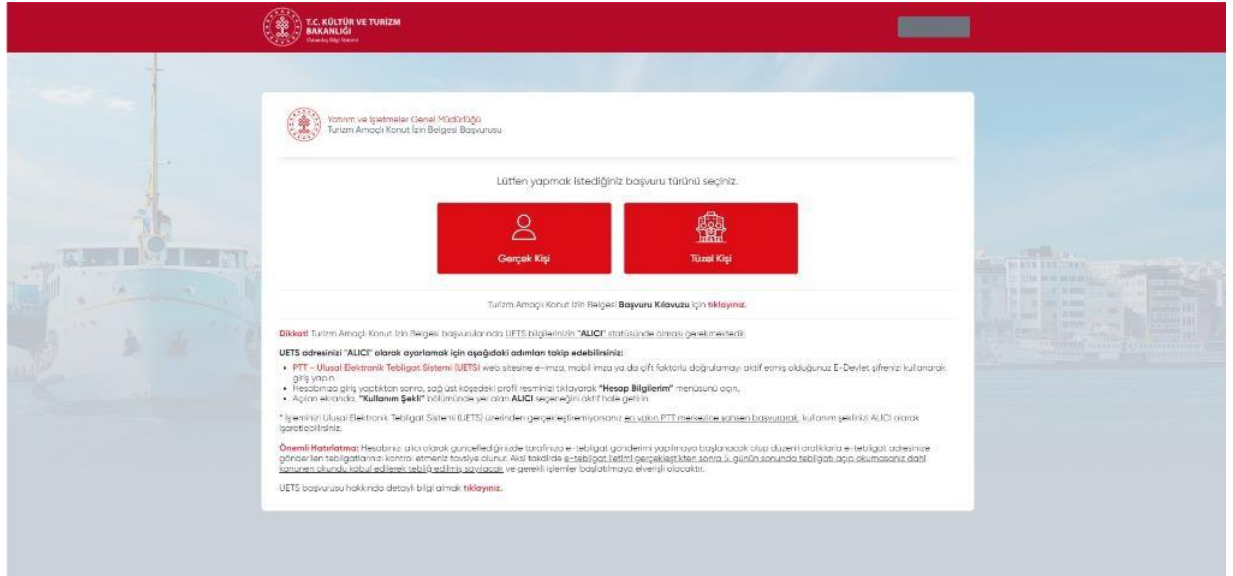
T.C. KÜLTÜR VE TURİZM BAKANLIĞI
Vatandaş Bilgi Sistemi

Yatırım ve İşletmeler Genel Müdürlüğü
Turizm Amaçlı Konut İzin Belgesi Başvurusu

Lütfen yapmak istediğiniz başvuru türünü seçiniz.

Gerçek Kişi

Tüzel Kişi

Turizm Amaçlı Konut İzin Belgesi Başvuru Kılavuzu için tıklayınız.

Dikkat! Turizm Amaçlı Konut İzin Belgesi başvurularında UETS bilgilerinizin "ALICI" statüsünde olması gerekmektedir.

UETS adresinizi "ALICI" olarak ayarlamak için aşağıdaki adımları takip edebilirsiniz:

- PTT - Ulusal Elektronik Tebligat Sistemi (UETS) web sitesine e-imza, mobil imza ya da çift faktörlü doğrulamayı aktif etmiş olduğunuz E-Devlet şifrenizi kullanarak giriş yapın.
- Hesabınıza giriş yaptıktan sonra, sağ üst köşedeki profil resminizi tıklayarak "Hesap Bilgilerim" menüsünü açın,
- Açılan ekranda, "Kullanım Şekli" bölümünde yer alan ALICI seçeneğini aktif hale getirin.

* İşleminizi Ulusal Elektronik Tebligat Sistemi (UETS) üzerinden gerçekleştiremiyorsanız en yakın PTT merkezine şahsen başvurarak, kullanım şeklinizi ALICI olarak işaretletebilirsiniz.

Önemli Hatırlatma: Hesabınız alıcı olarak güncellediğinizde tarafınıza e-tebligat gönderimi yapılmaya başlanacak olup düzenli aralıklarla e-tebligat adresinize gönderilen tebligatlarınızı kontrol etmeniz tavsiye olunur. Aksi takdirde e-tebligat iletimi gerçekleştikten sonra 5. günün sonunda tebligatı açıp okumasanız dahi kanunen okundu kabul edilerek tebliğ edilmiş sayılacak ve gerekli işlemler başlatılmaya elverişli olacaktır.

UETS başvurusu hakkında detaylı bilgi almak tıklayınız.